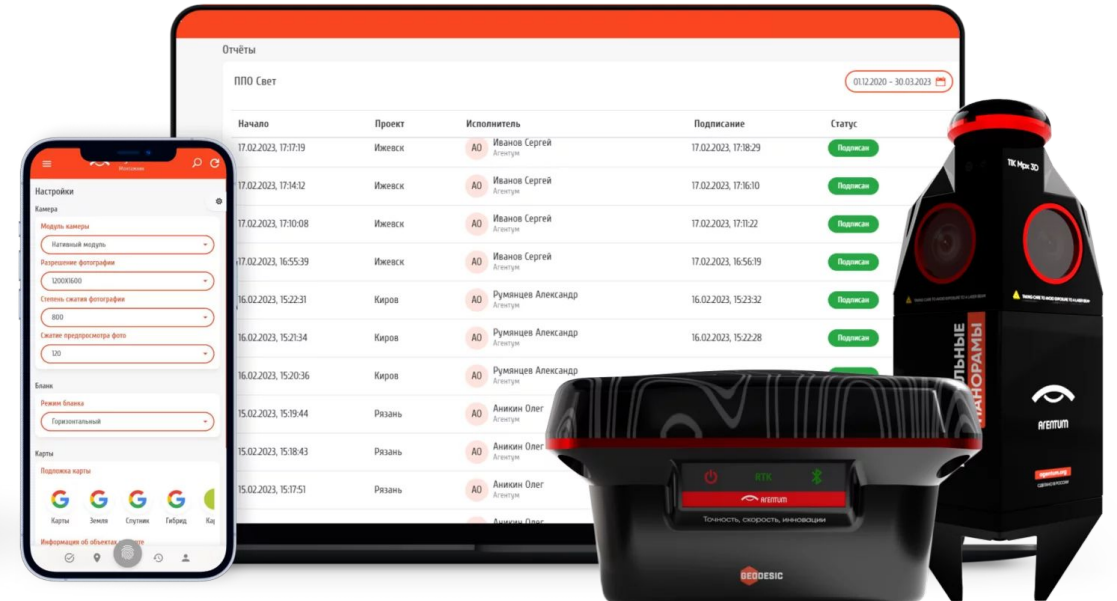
Отчёты

ППО Свет

01.12.2020 – 30.03.2023

| Начало | Проект | Исполнитель | Подписание | Статус |
|---|---|---|---|---|
| 17.02.2023, 17:17:19 | Ижевск | АО Иванов Сергей Агентум | 17.02.2023, 17:18:29 | Подписан |
| 17.02.2023, 17:14:12 | Ижевск | АО Иванов Сергей Агентум | 17.02.2023, 17:16:10 | Подписан |
| 17.02.2023, 17:10:08 | Ижевск | АО Иванов Сергей Агентум | 17.02.2023, 17:11:22 | Подписан |
| 17.02.2023, 16:55:39 | Ижевск | АО Иванов Сергей Агентум | 17.02.2023, 16:56:19 | Подписан |
| 16.02.2023, 15:22:31 | Киров | АО Румянцев Александр Агентум | 16.02.2023, 15:23:32 | Подписан |
| 16.02.2023, 15:21:34 | Киров | АО Румянцев Александр Агентум | 16.02.2023, 15:22:28 | Подписан |
| 16.02.2023, 15:20:36 | Киров | АО Румянцев Александр Агентум | | |
| 15.02.2023, 15:19:44 | Рязань | АО Аникин Олег Агентум | | |
| 15.02.2023, 15:18:43 | Рязань | АО Аникин Олег Агентум | | |
| 15.02.2023, 15:17:51 | Рязань | АО Аникин Олег Агентум | | |
| | | Аникин Олег | | |

Настройки
Камера
Модуль камеры
Нативный модуль
Разрешение фотографии
1200X1600
Степень сжатия фотографии
800
Сжатие предпросмотра фото
120
Бланк
Режим бланка
Горизонтальный
Карты
Подложка карты
Карты Земля Спутник Гибрид Ка
Информация об объектах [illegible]

ТК Мрх 3D
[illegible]ЬНЫЕ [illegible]НОРАМЫ
АГЕНТУМ
agentum.org
СДЕЛАНО В РОССИИ

RTK
АГЕНТУМ
Точность, скорость, инновации
GEODESIC